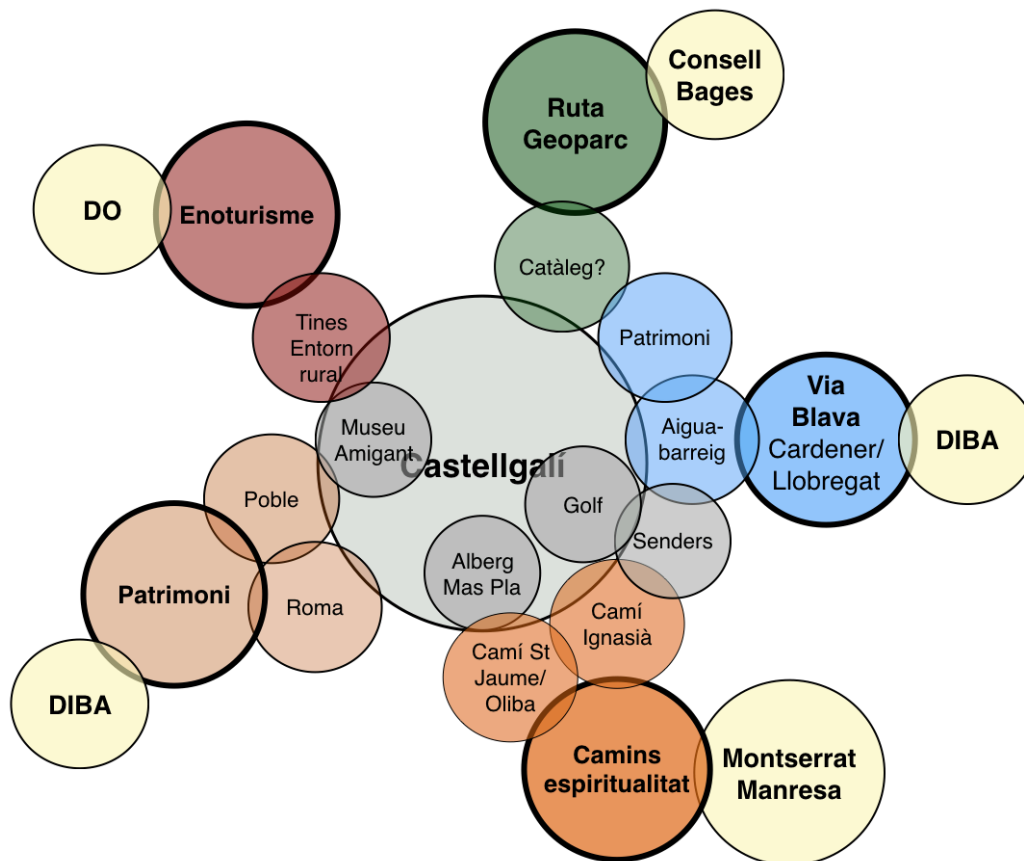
Consell Bages

Ruta Geoparc

DO

Enoturisme

Catàleg?

Tines Entorn rural

Patrimoni

Castellgalí

Museu Amigant

Via Blava Cardener/ Llobregat

DIBA

Aiguabarreig

Poble

Golf

Senders

Patrimoni

Alberg Mas Pla

Roma

Camí Ignasià

Camí St Jaume/ Oliba

DIBA

Camins espiritualitat

Montserrat Manresa